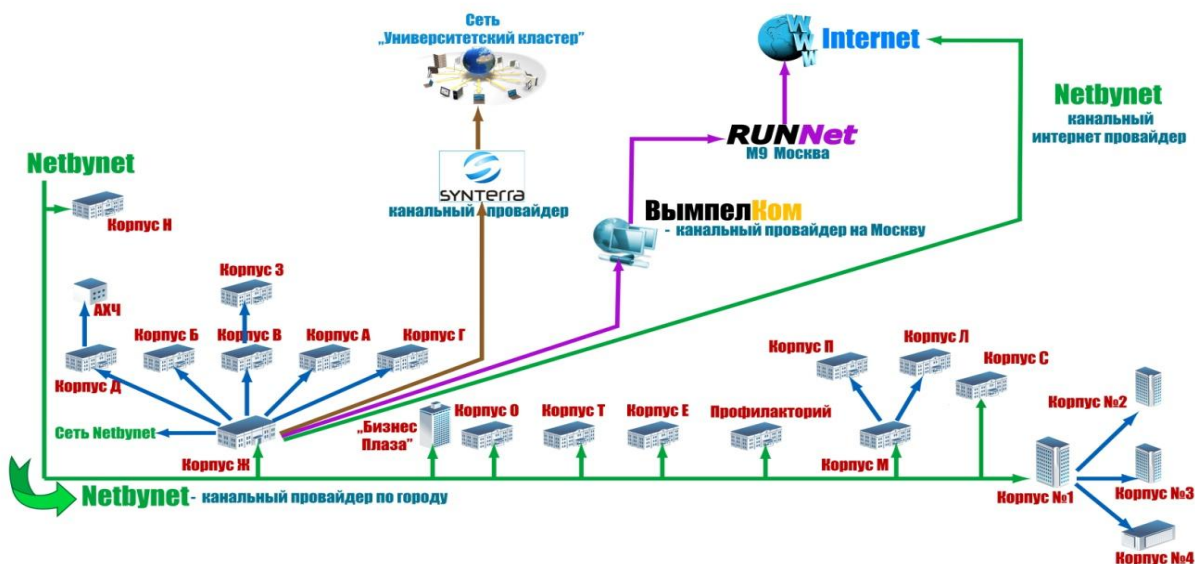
Сеть „Университетский кластер”

Internet

WWW

Netbynet канальный интернет провайдер

RUNNet М9 Москва

Netbynet

SYNTERRA канальный провайдер

ВымпелКом - канальный провайдер на Москву

Корпус Н

Корпус З

АХЧ

Корпус Б

Корпус В

Корпус А

Корпус Г

Корпус Д

Корпус П

Корпус Л

Корпус С

Сеть Netbynet

„Бизнес Плаза”

Корпус О

Корпус Т

Корпус Е

Профилакторий

Корпус №2

Корпус Ж

Корпус М

Netbynet - канальный провайдер по городу

Корпус №1

Корпус №3

Корпус №4